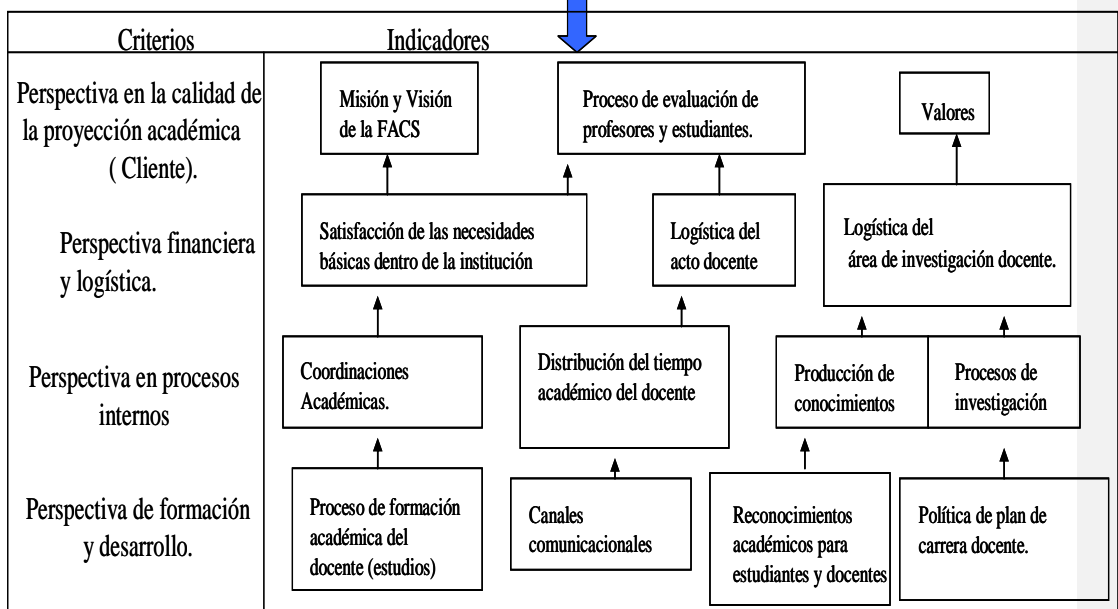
Criterios

Indicadores

Perspectiva en la calidad de la proyección académica ( Cliente).

Misión y Visión de la FACS

Proceso de evaluación de profesores y estudiantes.

Valores

Perspectiva financiera y logística.

Satisfacción de las necesidades básicas dentro de la institución

Logística del acto docente

Logística del área de investigación docente.

Perspectiva en procesos internos

Coordinaciones Académicas.

Distribución del tiempo académico del docente

Producción de conocimientos

Procesos de investigación

Perspectiva de formación y desarrollo.

Proceso de formación académica del docente (estudios)

Canales comunicacionales

Reconocimientos académicos para estudiantes y docentes

Política de plan de carrera docente.